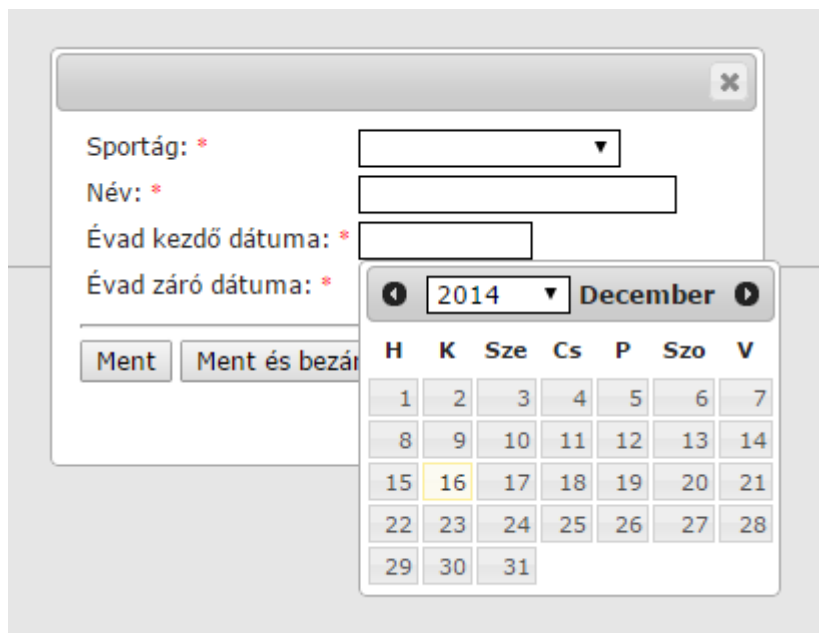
Sportág: *
Név: *
Évad kezdő dátuma: *
Évad záró dátuma: *

Ment | Ment és bezár

2014 December

| H | K | Sze | Cs | P | Szo | V |
|---|---|---|---|---|---|---|
| 1 | 2 | 3 | 4 | 5 | 6 | 7 |
| 8 | 9 | 10 | 11 | 12 | 13 | 14 |
| 15 | 16 | 17 | 18 | 19 | 20 | 21 |
| 22 | 23 | 24 | 25 | 26 | 27 | 28 |
| 29 | 30 | 31 | | | | |